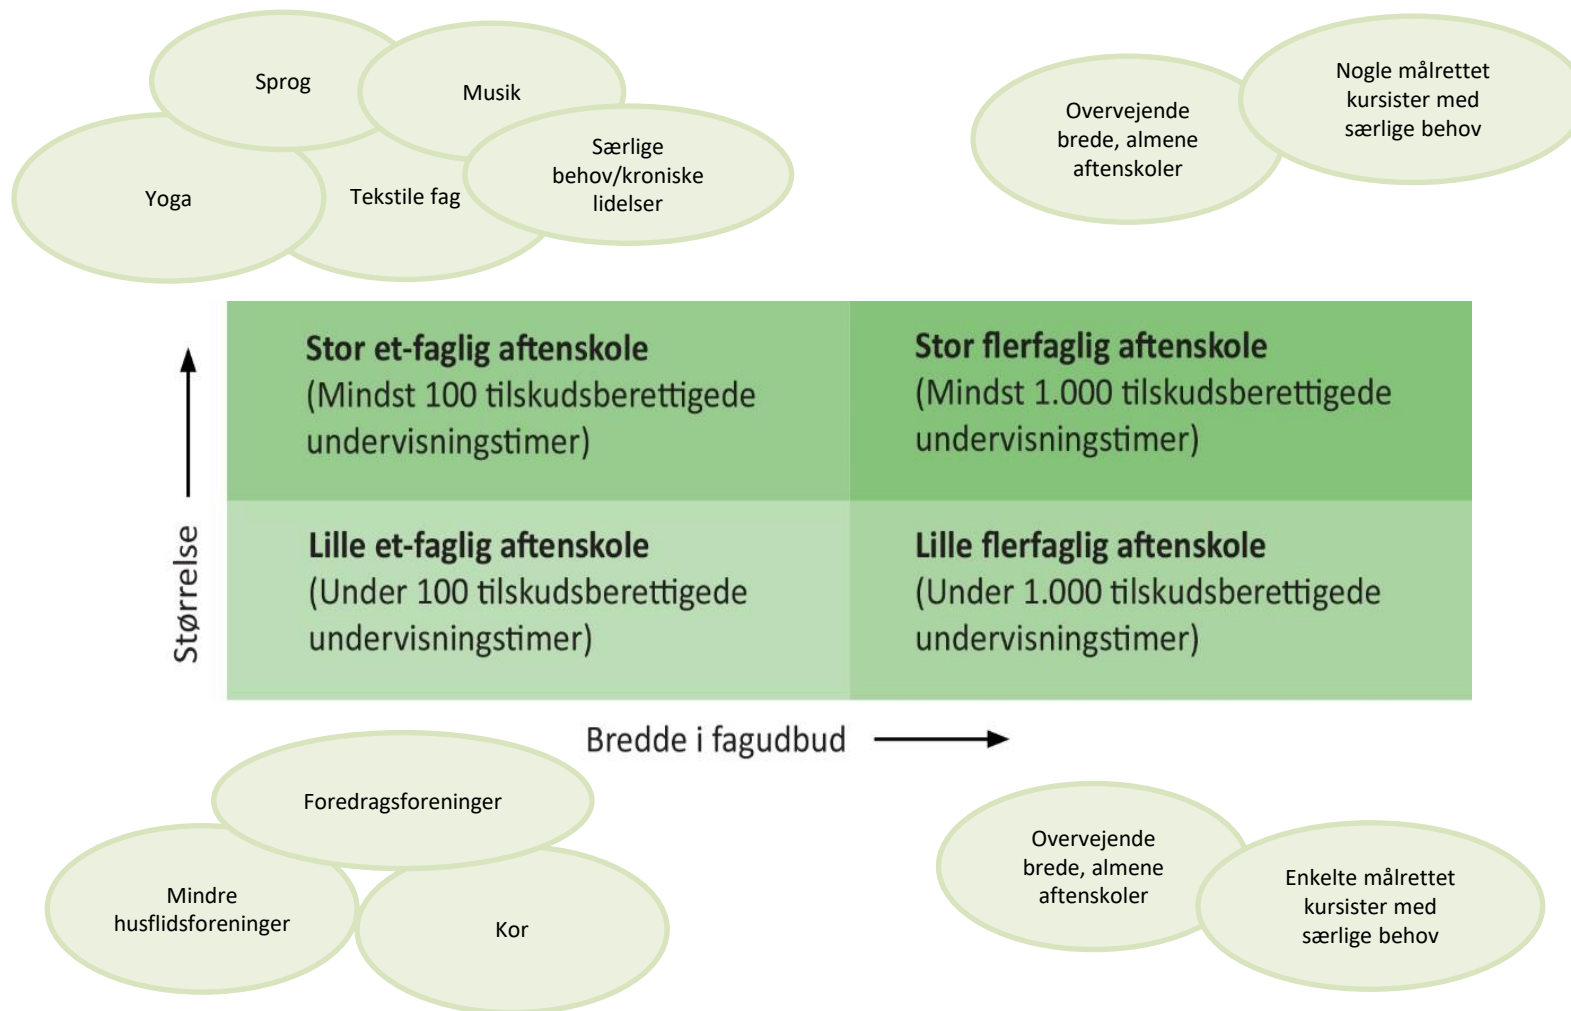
Sprog

Musik

Yoga

Tekstile fag

Særlige behov/kroniske lidelser

Overvejende brede, almene aftenskoler

Nogle målrettet kursister med særlige behov

**Stor et-faglig aftenskole**
(Mindst 100 tilskudsberettigede undervisningstimer)

**Stor flerfaglig aftenskole**
(Mindst 1.000 tilskudsberettigede undervisningstimer)

**Lille et-faglig aftenskole**
(Under 100 tilskudsberettigede undervisningstimer)

**Lille flerfaglig aftenskole**
(Under 1.000 tilskudsberettigede undervisningstimer)

Størrelse

Bredde i fagudbud

Foredragsforeninger

Mindre husflidsforeninger

Kor

Overvejende brede, almene aftenskoler

Enkelte målrettet kursister med særlige behov